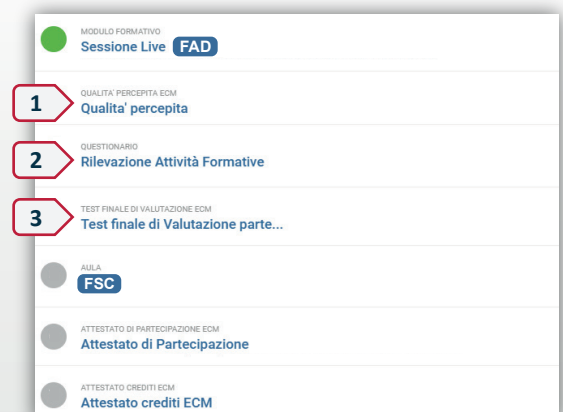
MODULO FORMATIVO
Sessione Live FAD

1
QUALITA' PERCEPITA ECM
Qualita' percepita

2
QUESTIONARIO
Rilevazione Attività Formative

3
TEST FINALE DI VALUTAZIONE ECM
Test finale di Valutazione parte...

AULA
FSC

ATTESTATO DI PARTECIPAZIONE ECM
Attestato di Partecipazione

ATTESTATO CREDITI ECM
Attestato crediti ECM